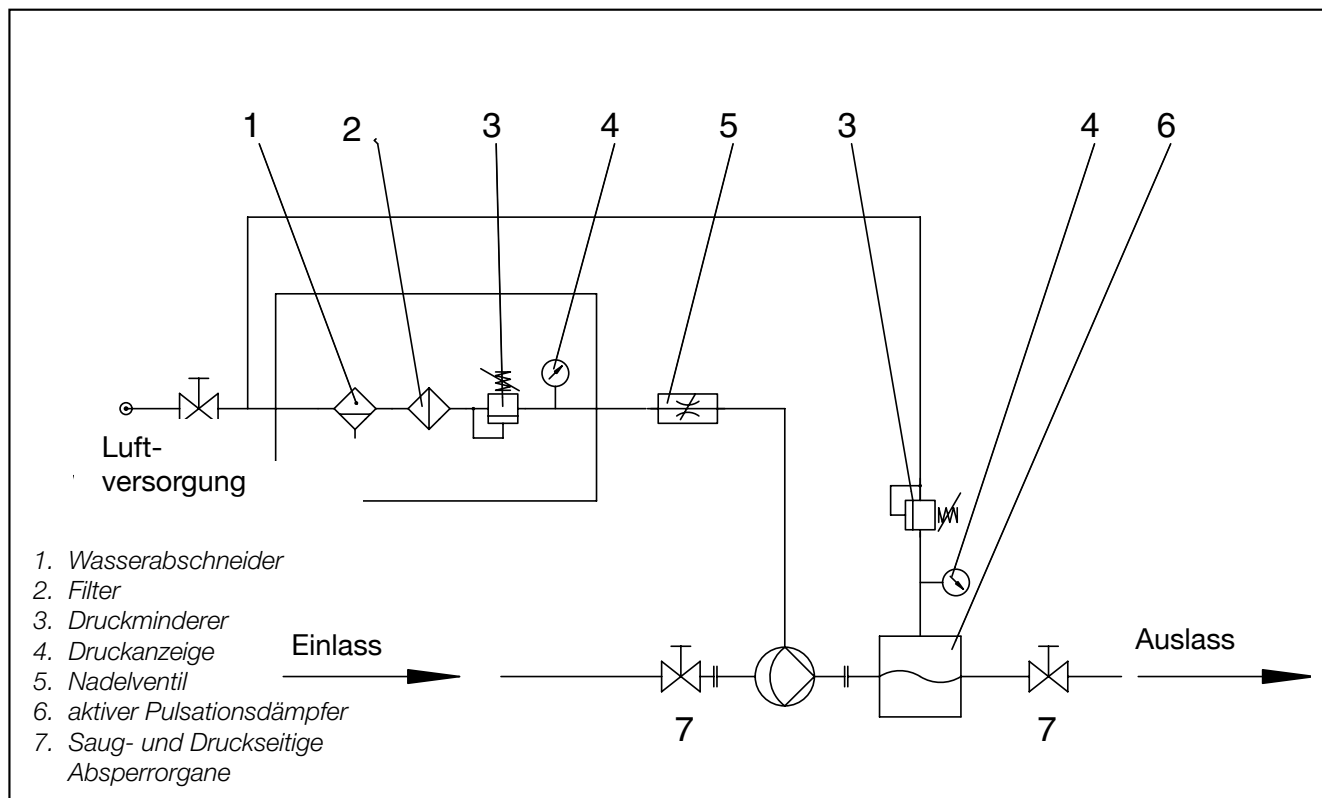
1 2 3 4 5 3 4 6

Luft-
versorgung

1. Wasserabschneider
2. Filter
3. Druckminderer
4. Druckanzeige
5. Nadelventil
6. aktiver Pulsationsdämpfer
7. Saug- und Druckseitige Absperrorgane

Einlass

Auslass

7 7